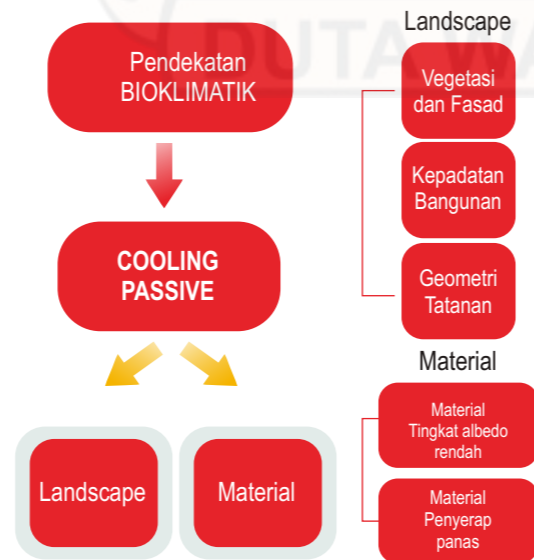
Pendekatan BIOKLIMATIK

COOLING PASSIVE

Landscape

Material

Landscape

Vegetasi dan Fasad

Kepadatan Bangunan

Geometri Tatanan

Material

Material Tingkat albedo rendah

Material Penyerap panas

DUTA WA